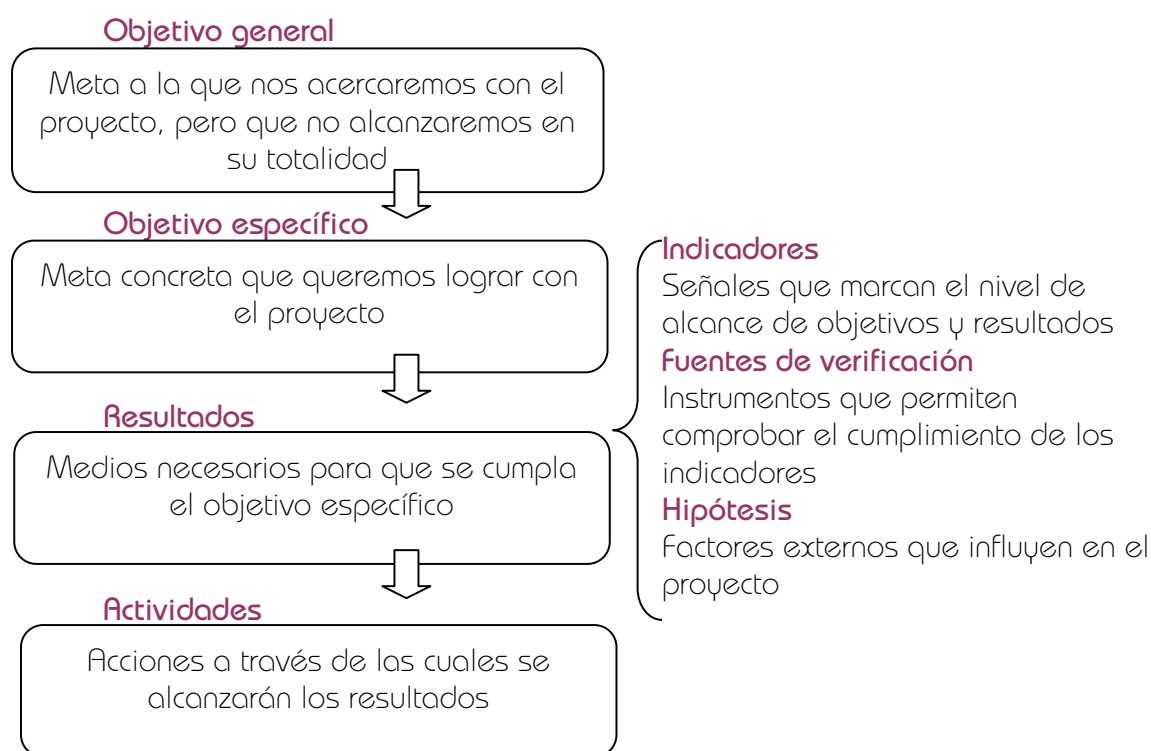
Objetivo general

Meta a la que nos acercaremos con el proyecto, pero que no alcanzaremos en su totalidad

Objetivo específico

Meta concreta que queremos lograr con el proyecto

Resultados

Medios necesarios para que se cumpla el objetivo específico

Actividades

Acciones a través de las cuales se alcanzarán los resultados

Indicadores

Señales que marcan el nivel de alcance de objetivos y resultados

Fuentes de verificación

Instrumentos que permiten comprobar el cumplimiento de los indicadores

Hipótesis

Factores externos que influyen en el proyecto